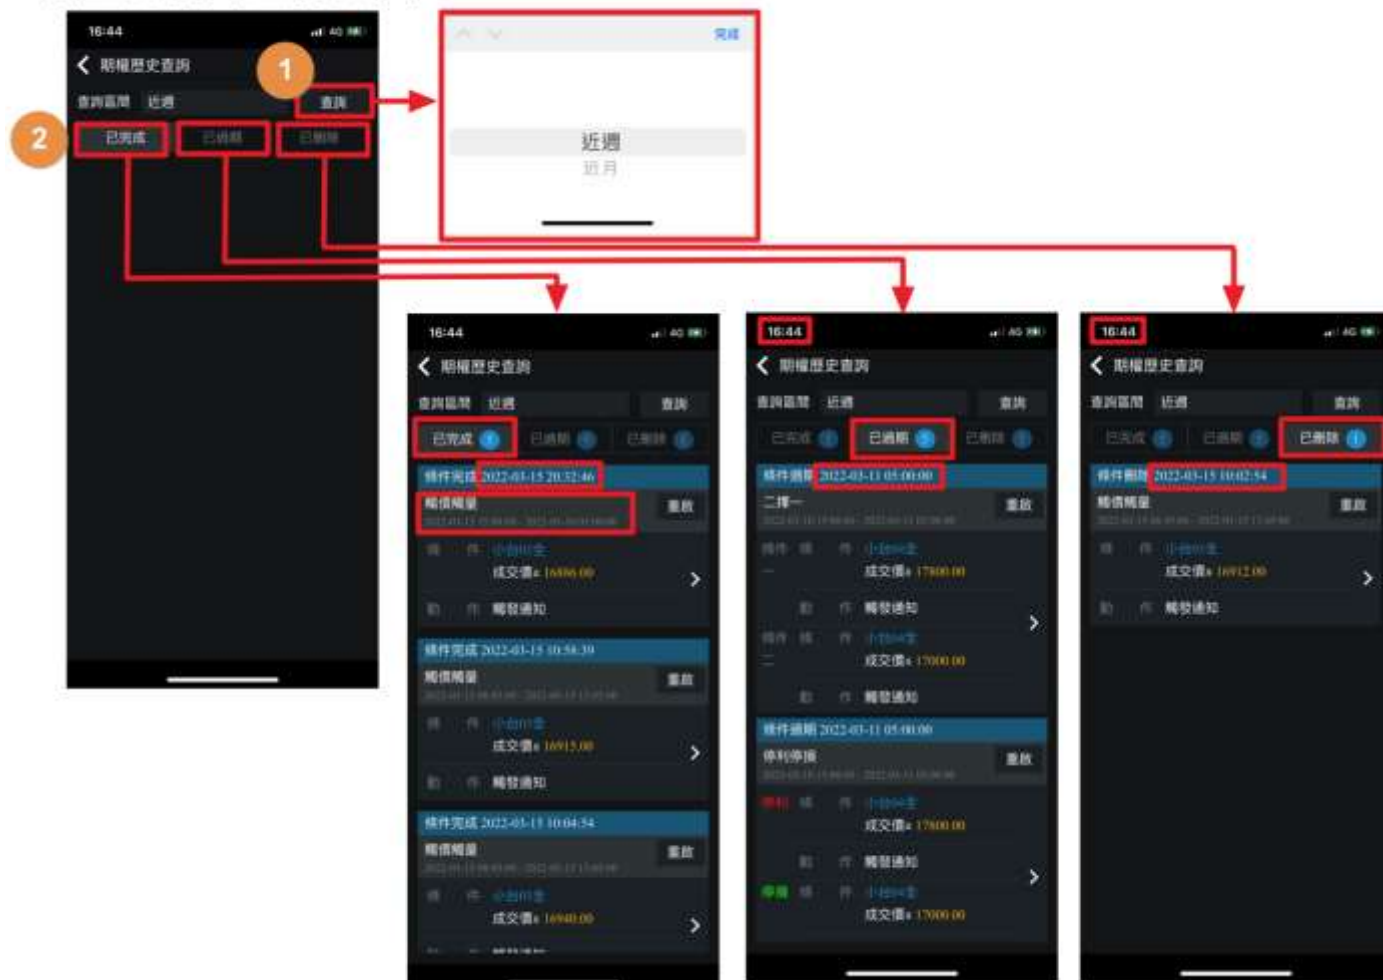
16:44

期權歷史查詢

查詢區間 近週

查詢

1

2

已完成

已過期

已刪除

完成

近週

近月

16:44

期權歷史查詢

查詢區間 近週

查詢

已完成

已過期

已刪除

條件完成 2022-03-15 20:32:46

觸價觸量

重啟

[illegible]

成交價: 16886.00

觸發通知

條件完成 2022-03-15 10:58:39

觸價觸量

重啟

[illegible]

成交價: 16915.00

觸發通知

條件完成 2022-03-15 10:04:54

觸價觸量

重啟

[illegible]

成交價: 16940.00

16:44

期權歷史查詢

查詢區間 近週

查詢

已完成

已過期

已刪除

條件過期 2022-03-11 05:00:00

二擇一

重啟

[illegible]

成交價: 17000.00

觸發通知

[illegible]

成交價: 17000.00

觸發通知

條件過期 2022-03-11 05:00:00

停利停損

重啟

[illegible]

成交價: 17000.00

觸發通知

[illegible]

成交價: 17000.00

16:44

期權歷史查詢

查詢區間 近週

查詢

已完成

已過期

已刪除

條件刪除 2022-03-15 10:02:54

觸價觸量

重啟

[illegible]

成交價: 16912.00

觸發通知